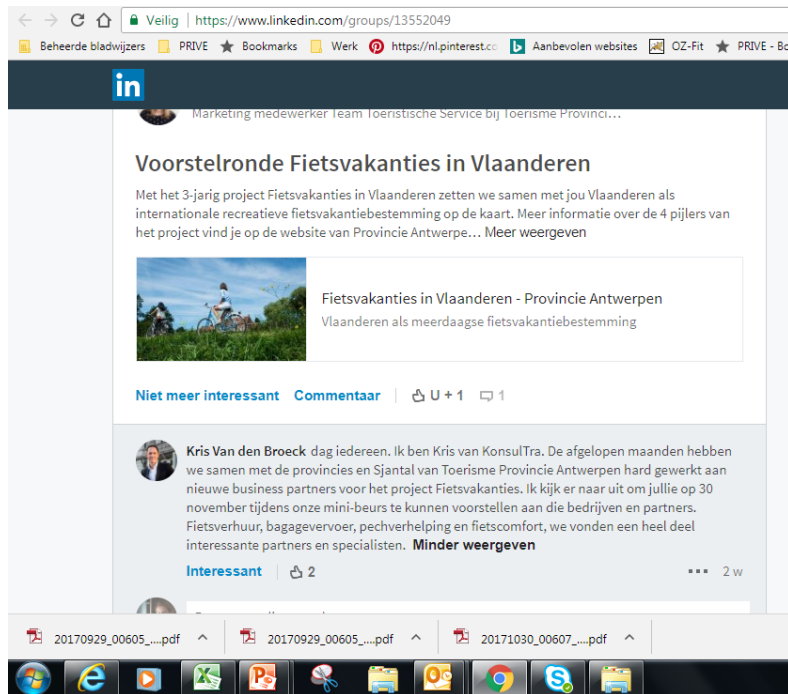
Veilig | https://www.linkedin.com/groups/13552049

Beheerde bladwijzers PRIVE Bookmarks Werk https://nl.pinterest.co Aanbevolen websites OZ-Fit PRIVE - Bo

in

Marketing medewerker Team Toeristische Service bij Toerisme Provinci...

Voorstelronde Fietsvakanties in Vlaanderen

Met het 3-jarig project Fietsvakanties in Vlaanderen zetten we samen met jou Vlaanderen als internationale recreatieve fietsvakantiebestemming op de kaart. Meer informatie over de 4 pijlers van het project vind je op de website van Provincie Antwerpe… Meer weergeven

Fietsvakanties in Vlaanderen - Provincie Antwerpen
Vlaanderen als meerdaagse fietsvakantiebestemming

Niet meer interessant Commentaar U + 1 1

Kris Van den Broeck dag iedereen. Ik ben Kris van KonsulTra. De afgelopen maanden hebben we samen met de provincies en Sjantal van Toerisme Provincie Antwerpen hard gewerkt aan nieuwe business partners voor het project Fietsvakanties. Ik kijk er naar uit om jullie op 30 november tijdens onze mini-beurs te kunnen voorstellen aan die bedrijven en partners. Fietsverhuur, bagagevervoer, pechverhelping en fietscomfort, we vonden een heel deel interessante partners en specialisten. Minder weergeven

Interessant 2 ··· 2 w

20170929_00605_....pdf 20170929_00605_....pdf 20171030_00607_....pdf